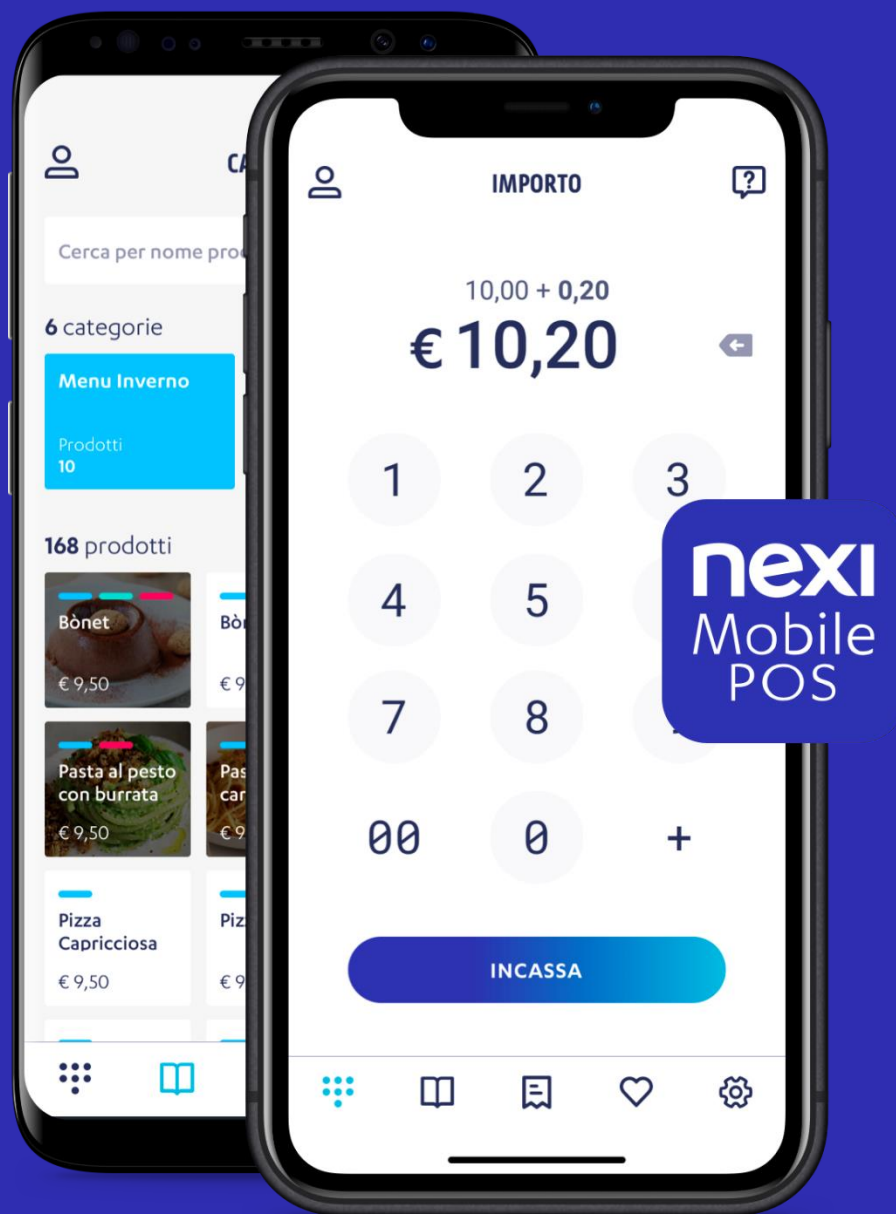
CA

Cerca per nome pro

6 categorie

Menu Inverno

Prodotti
10

168 prodotti

Bònet
€ 9,50

Bò
€ 9

Pasta al pesto con burrata
€ 9,50

Pas
car
€ 9

Pizza Capricciosa
€ 9,50

Piz
€ 9

IMPORTO

10,00 + 0,20
€ 10,20

1 2 3
4 5
7 8
00 0 +

INCASSA

nexi
Mobile
POS